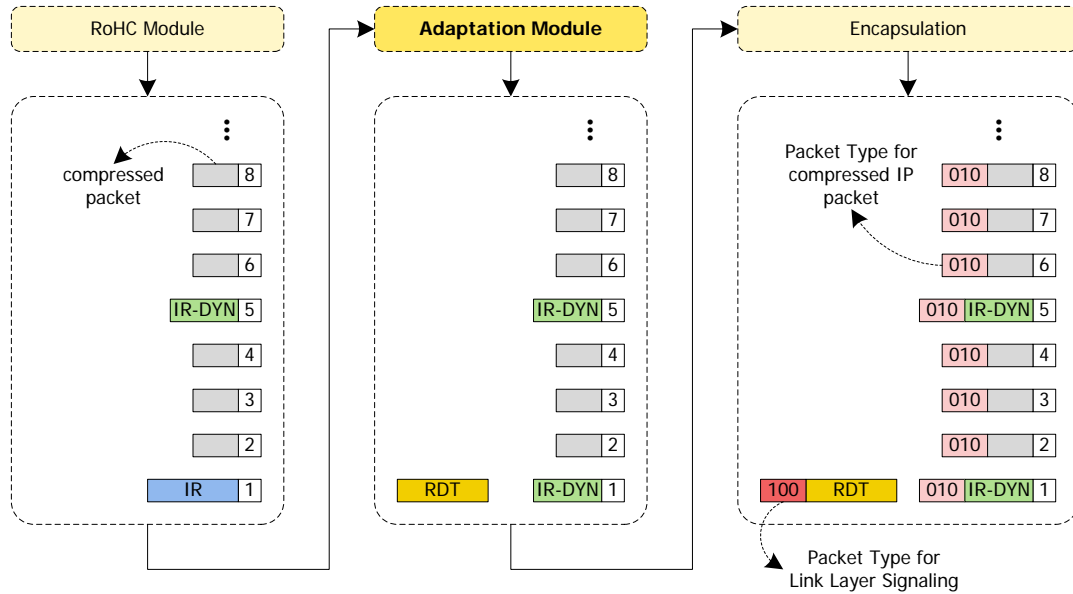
RoHC Module

Adaptation Module

Encapsulation

compressed packet

8
7
6
IR-DYN 5
4
3
2
IR 1

8
7
6
IR-DYN 5
4
3
2
RDT
IR-DYN 1

Packet Type for compressed IP packet

010 8
010 7
010 6
010 IR-DYN 5
010 4
010 3
010 2
100 RDT
010 IR-DYN 1

Packet Type for Link Layer Signaling